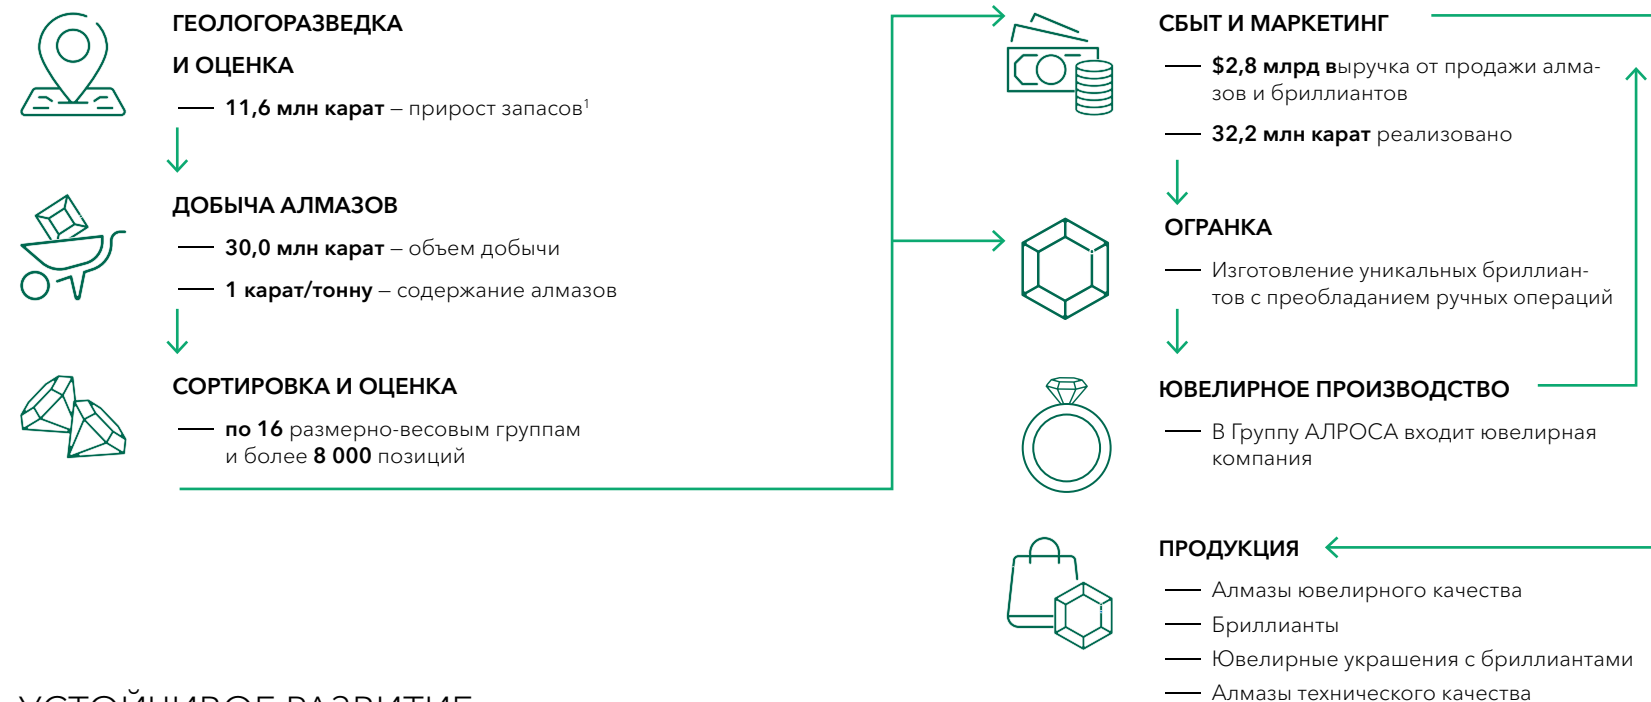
ГЕОЛОГОРАЗВЕДКА И ОЦЕНКА

— **11,6 млн карат** – прирост запасов$^1$

ДОБЫЧА АЛМАЗОВ

— **30,0 млн карат** – объем добычи

— **1 карат/тонну** – содержание алмазов

СОРТИРОВКА И ОЦЕНКА

— **по 16** размерно-весовым группам и более **8 000** позиций

СБЫТ И МАРКЕТИНГ

— **$2,8 млрд в**ыручка от продажи алмазов и бриллиантов

— **32,2 млн карат** реализовано

ОГРАНКА

— Изготовление уникальных бриллиантов с преобладанием ручных операций

ЮВЕЛИРНОЕ ПРОИЗВОДСТВО

— В Группу АЛРОСА входит ювелирная компания

ПРОДУКЦИЯ

— Алмазы ювелирного качества

— Бриллианты

— Ювелирные украшения с бриллиантами

— Алмазы технического качества

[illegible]